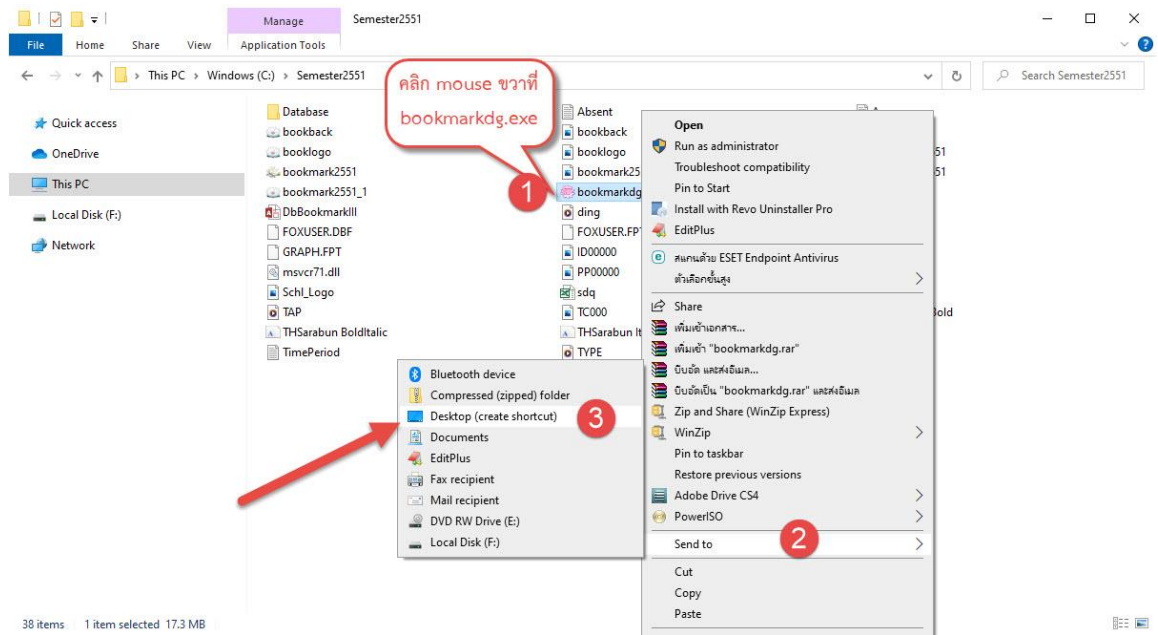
Manage Semester2551

File Home Share View Application Tools

This PC > Windows (C:) > Semester2551

Search Semester2551

Quick access
OneDrive
This PC
Local Disk (F:)
Network

Database
bookback
booklogo
bookmark2551
bookmark2551_1
DbBookmarkIII
FOXUSER.DBF
GRAPH.FPT
msvcr71.dll
Schl_Logo
TAP
THSarabun BoldItalic
TimePeriod

Absent
bookback
booklogo
bookmark25
bookmarkdg
ding
FOXUSER.FP
ID00000
PP00000
sdq
TC000
THSarabun It
TYPE

คลิก mouse ขวาที่ bookmarkdg.exe

1

Open
Run as administrator
Troubleshoot compatibility
Pin to Start
Install with Revo Uninstaller Pro
EditPlus
สแกนด้วย ESET Endpoint Antivirus
ตัวเลือกขั้นสูง
Share
เพิ่มเข้าเอกสาร...
เพิ่มเข้า "bookmarkdg.rar"
บีบอัด และส่งอีเมล...
บีบอัดเป็น "bookmarkdg.rar" และส่งอีเมล
Zip and Share (WinZip Express)
WinZip
Pin to taskbar
Restore previous versions
Adobe Drive CS4
PowerISO
Send to
Cut
Copy
Paste

2

551
551
Bold

Bluetooth device
Compressed (zipped) folder
Desktop (create shortcut)
Documents
EditPlus
Fax recipient
Mail recipient
DVD RW Drive (E:)
Local Disk (F:)

3

38 items 1 item selected 17.3 MB